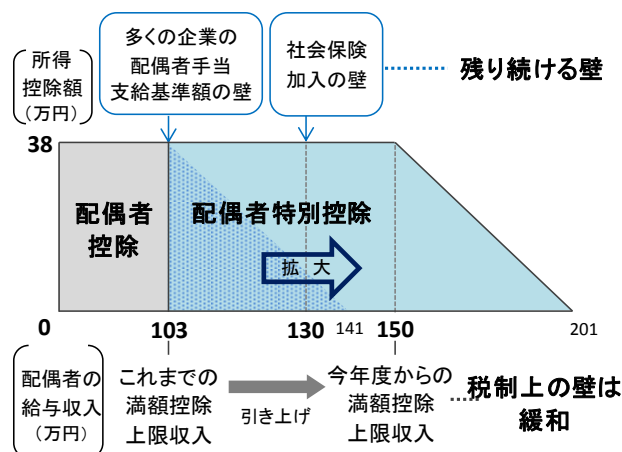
所得控除額（万円）

多くの企業の配偶者手当支給基準額の壁

社会保険加入の壁

残り続ける壁

38

配偶者控除

配偶者特別控除

拡大

0

103

130

141

150

201

配偶者の給与収入（万円）

これまでの満額控除上限収入

引き上げ

今年度からの満額控除上限収入

税制上の壁は緩和